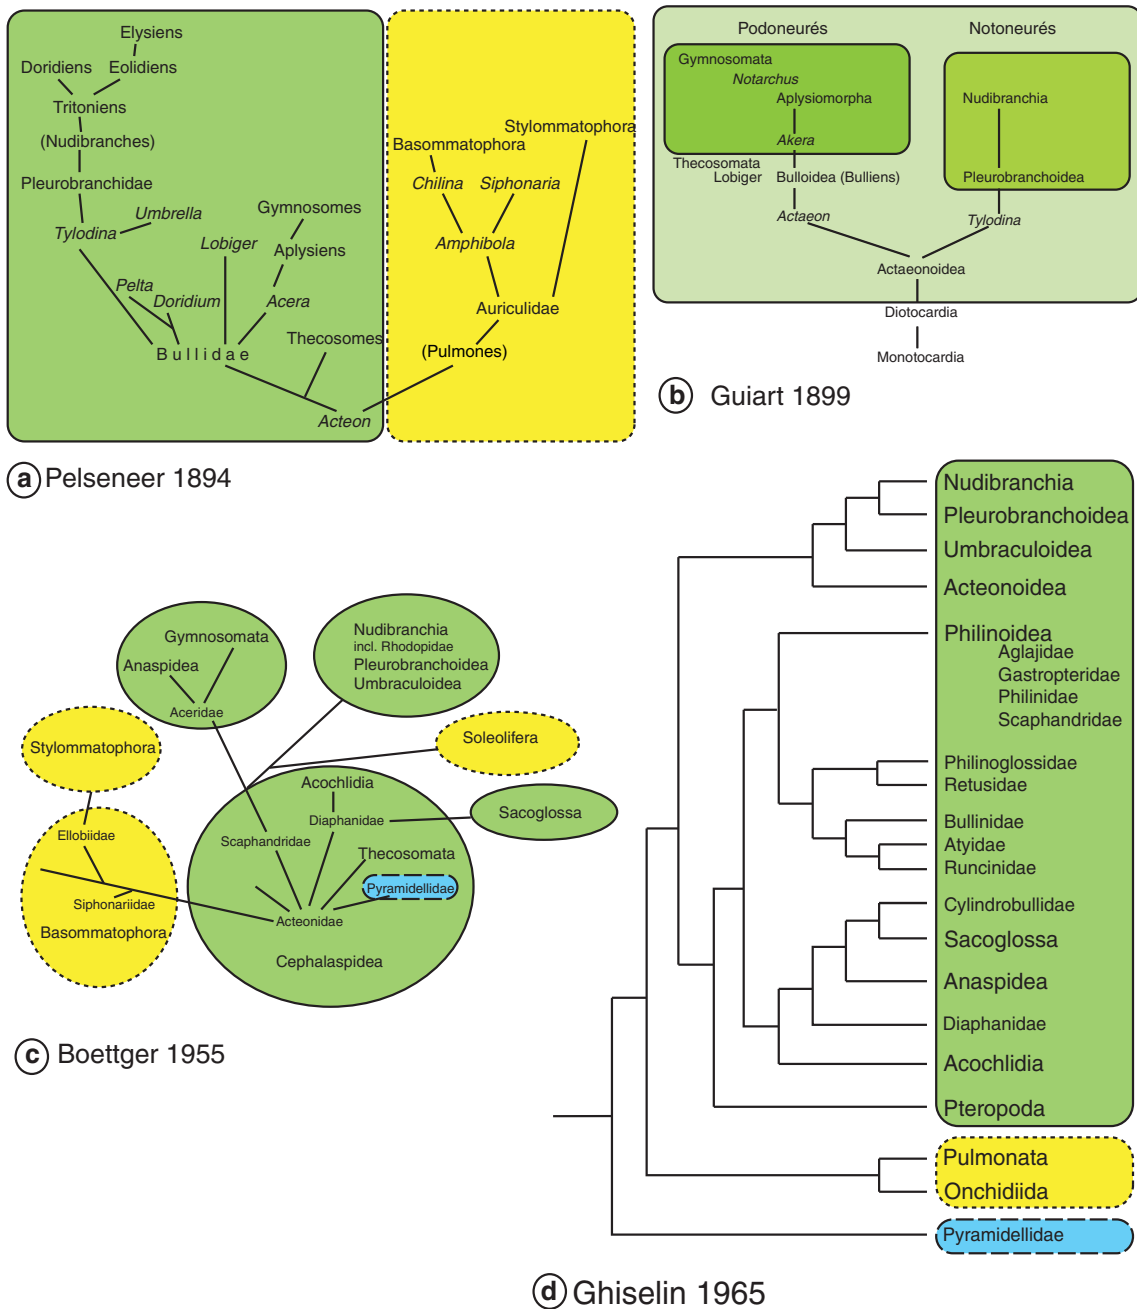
Elysiens
Doridiens Eolidiens
Tritoniens
(Nudibranches)
Pleurobranchidae
Umbrella
Tylodina
Gymnosomes
Lobiger
Aplysiens
Pelta
Doridium
Acera
Thecosomes
Bullidae
Acteon

Stylommatophora
Basommatophora
Chilina Siphonaria
Amphibola
Auriculidae
(Pulmones)

a Pelseneer 1894

Podoneurés
Notoneurés
Gymnosomata
Notarchus
Aplysiomorpha
Akera
Nudibranchia
Pleurobranchoidea
Thecosomata
Lobiger
Bulloidea (Bulliens)
Actaeon
Tylodina
Actaeonoidea
Diotocardia
Monotocardia

b Guiart 1899

Gymnosomata
Anaspidea
Aceridae
Nudibranchia
incl. Rhodopidae
Pleurobranchoidea
Umbraculoidea
Stylommatophora
Soleolifera
Acochlidia
Sacoglossa
Ellobiidae
Diaphanidae
Scaphandridae
Thecosomata
Pyramidellidae
Siphonariidae
Acteonidae
Basommatophora
Cephalaspidea

c Boettger 1955

Nudibranchia
Pleurobranchoidea
Umbraculoidea
Acteonoidea
Philinoidea
Aglajidae
Gastropteridae
Philinidae
Scaphandridae
Philinoglossidae
Retusidae
Bullinidae
Atyidae
Runcinidae
Cylindrobullidae
Sacoglossa
Anaspidea
Diaphanidae
Acochlidia
Pteropoda
Pulmonata
Onchidiida
Pyramidellidae

d Ghiselin 1965